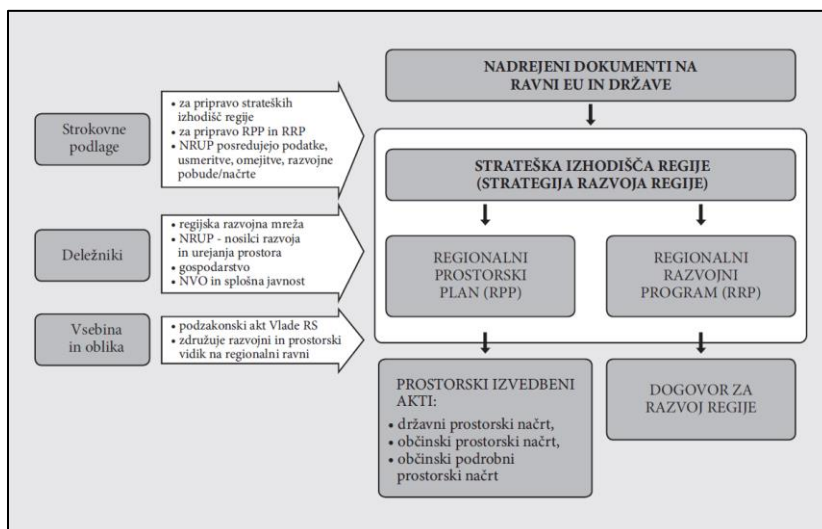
Strokovne podlage

• za pripravo strateških izhodišč regije
• za pripravo RPP in RRP
• NRUP posredujejo podatke, usmeritve, omejitve, razvojne pobude/načrte

Deležniki

• regijska razvojna mreža
• NRUP - nosilci razvoja in urejanja prostora
• gospodarstvo
• NVO in splošna javnost

Vsebina in oblika

• podzakonski akt Vlade RS
• združuje razvojni in prostorski vidik na regionalni ravni

NADREJENI DOKUMENTI NA RAVNI EU IN DRŽAVE

STRATEŠKA IZHODIŠČA REGIJE (STRATEGIJA RAZVOJA REGIJE)

REGIONALNI PROSTORSKI PLAN (RPP)

REGIONALNI RAZVOJNI PROGRAM (RRP)

PROSTORSKI IZVEDBENI AKTI:
• državni prostorski načrt,
• občinski prostorski načrt,
• občinski podrobni prostorski načrt

DOGOVOR ZA RAZVOJ REGIJE